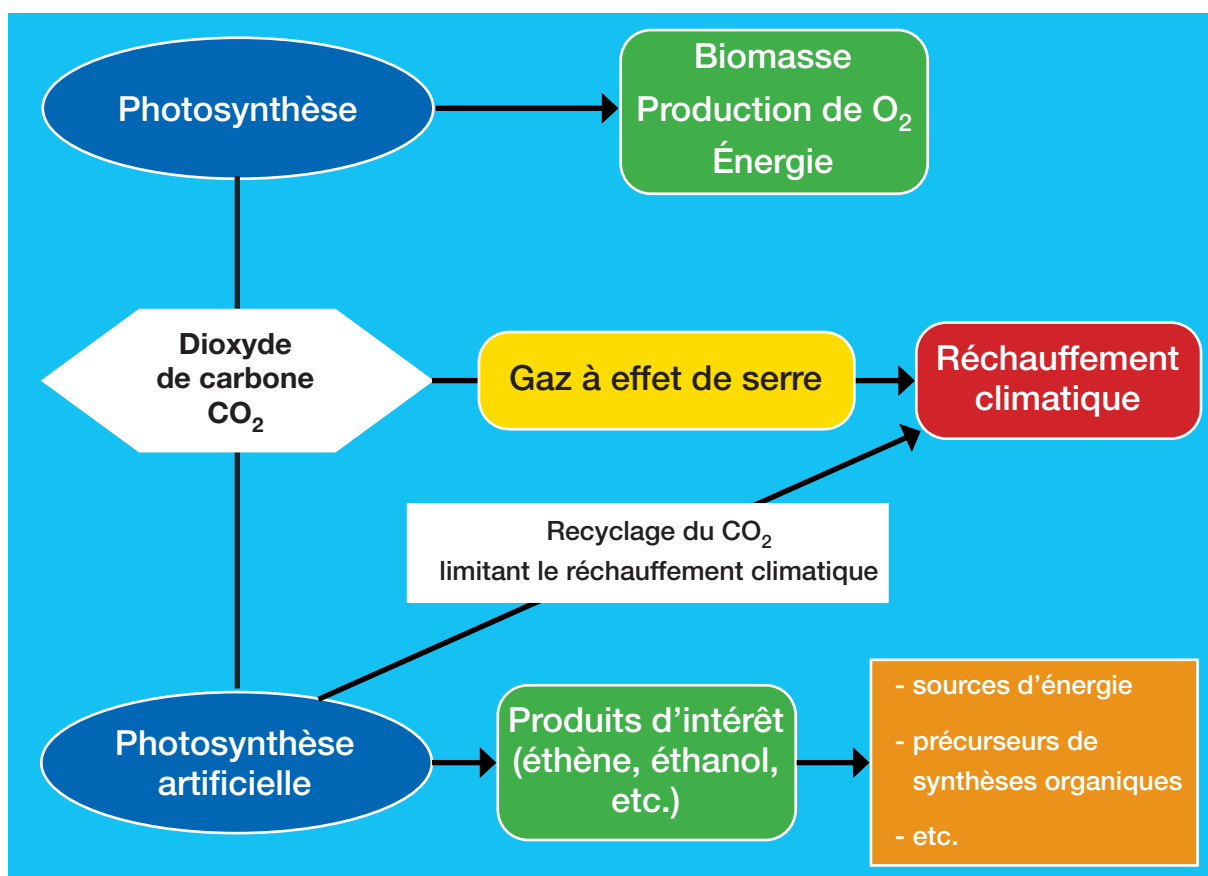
Photosynthèse

Biomasse
Production de $O_2$
Énergie

Dioxyde de carbone $CO_2$

Gaz à effet de serre

Réchauffement climatique

Recyclage du $CO_2$ limitant le réchauffement climatique

Photosynthèse artificielle

Produits d'intérêt (éthène, éthanol, etc.)

- sources d'énergie
- précurseurs de synthèses organiques
- etc.